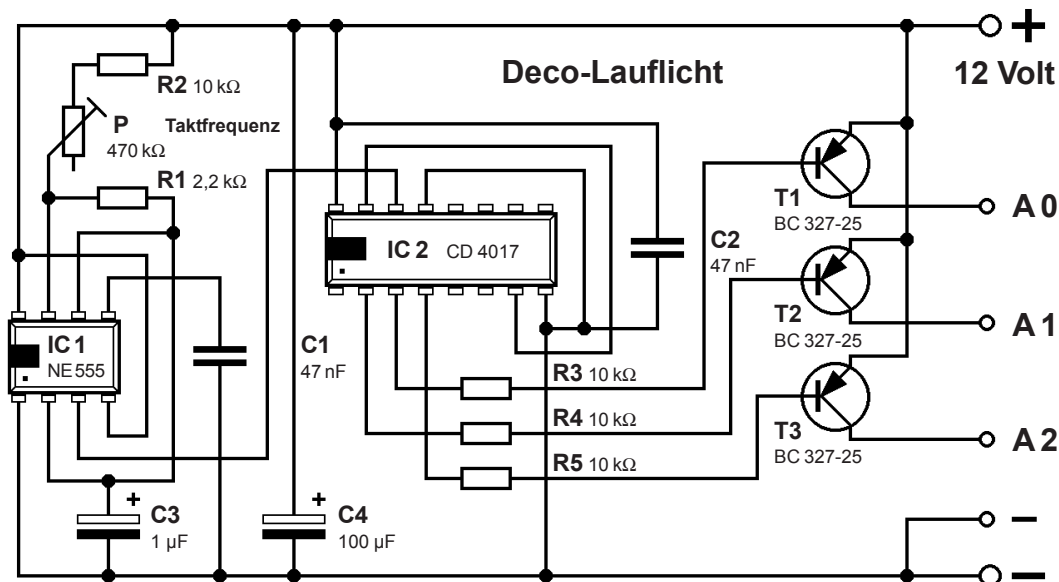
Deco-Lauflicht

+
12 Volt

R2 10 kΩ
P 470 kΩ
Taktfrequenz
R1 2,2 kΩ

IC 2 CD 4017

IC 1 NE 555

C1 47 nF

C2 47 nF

T1 BC 327-25
T2 BC 327-25
T3 BC 327-25

A 0
A 1
A 2

R3 10 kΩ
R4 10 kΩ
R5 10 kΩ

+ C3 1 µF
+ C4 100 µF

–
–